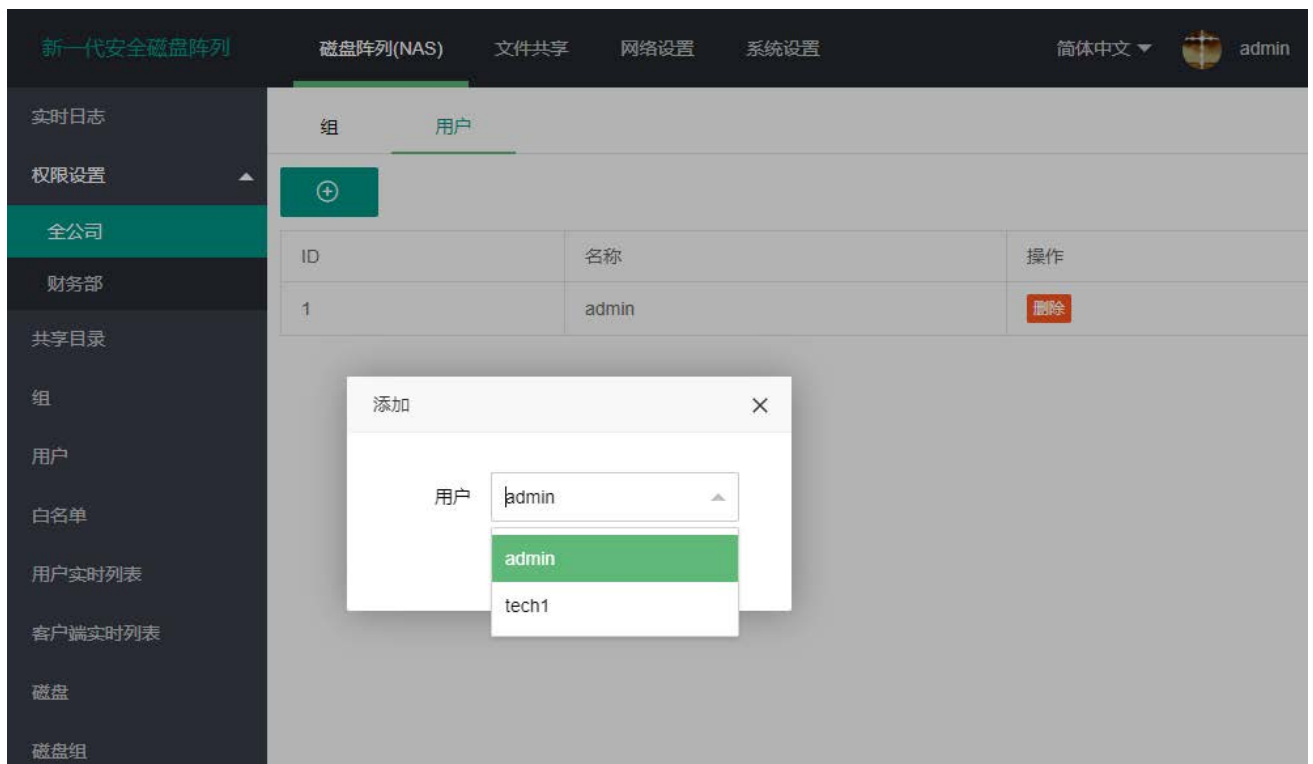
新一代安全磁盘阵列

磁盘阵列(NAS) 文件共享 网络设置 系统设置

简体中文 ▼ admin

实时日志

权限设置

全公司

财务部

共享目录

组

用户

白名单

用户实时列表

客户端实时列表

磁盘

磁盘组

组 用户

| ID | 名称 | 操作 |
|---|---|---|
| 1 | admin | 删除 |

添加

用户 admin

admin

tech1